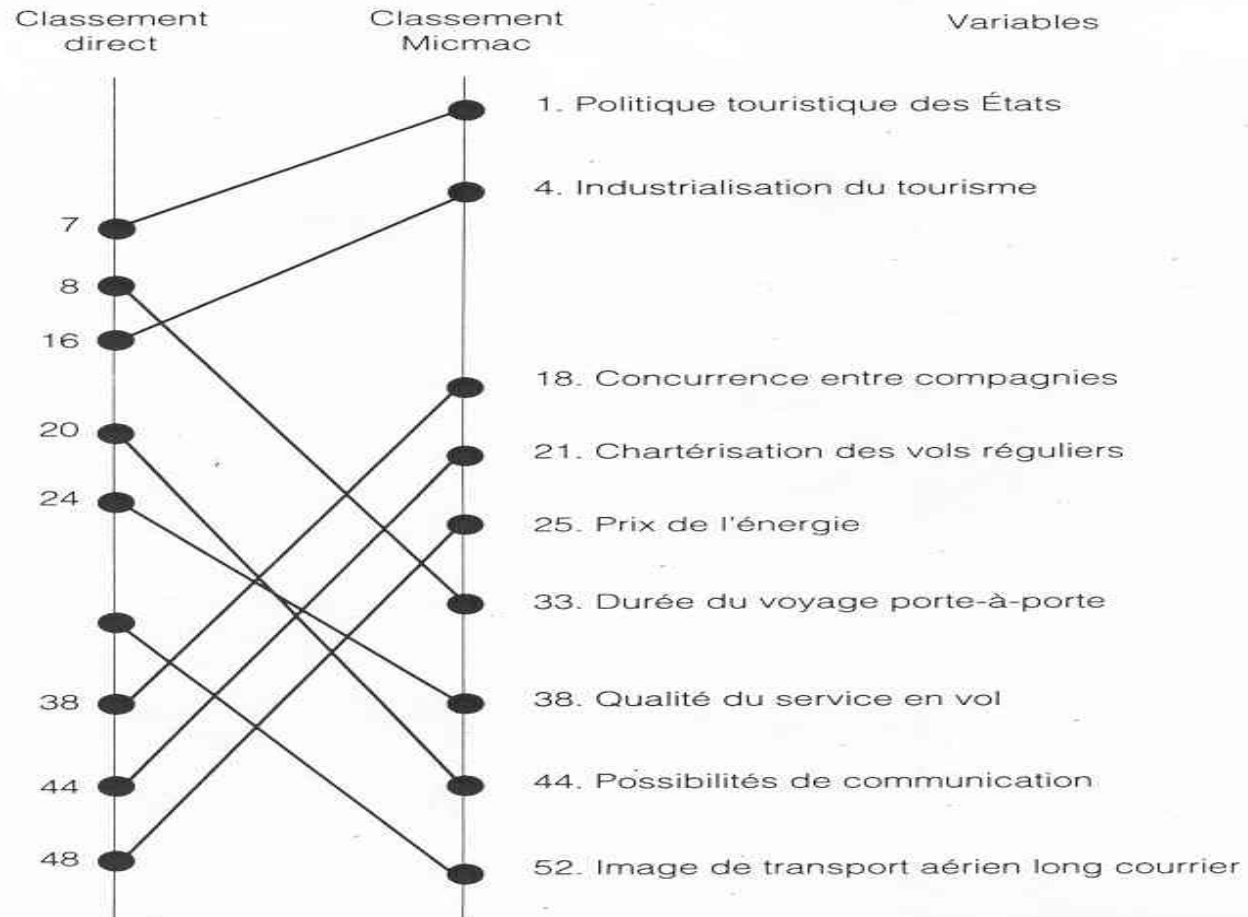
Classement direct

Classement Micmac

Variables

1. Politique touristique des États

4. Industrialisation du tourisme

7

8

16

18. Concurrence entre compagnies

20

21. Chartérisation des vols réguliers

24

25. Prix de l'énergie

33. Durée du voyage porte-à-porte

38

38. Qualité du service en vol

44

44. Possibilités de communication

48

52. Image de transport aérien long courrier